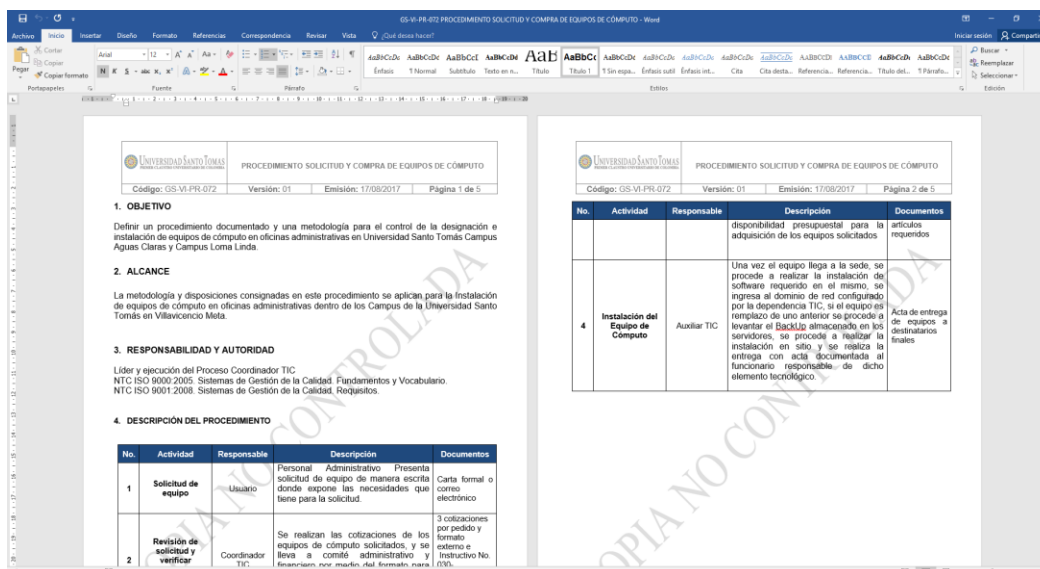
GS-VI-PR-072 PROCEDIMIENTO SOLICITUD Y COMPRA DE EQUIPOS DE CÓMPUTO - Word

Iniciar sesión Compartir

Archivo Inicio Insertar Diseño Formato Referencias Correspondencia Revisar Vista ¿Qué desea hacer?

Cortar Copiar Pegar Copiar formato Portapapeles Arial 12 Fuente Párrafo

AaBbCcDc AaBbCcDc AaBbCcI AaBbCcDd AaB AaBbCc AaBbCcDc AaBbCcDc AaBbCcDc AaBbCcDc AaBbCcDc AABBCCDI AABBCCD AaBbCcDc AaBbCcDc
Énfasis ¶ Normal Subtítulo Texto en n... Título Título 1 ¶ Sin espa... Énfasis sutil Énfasis int... Cita Cita desta... Referencia... Referencia... Título del... ¶ Párrafo...
Estilos

Buscar Reemplazar Seleccionar Edición

UNIVERSIDAD SANTO TOMÁS | PROCEDIMIENTO SOLICITUD Y COMPRA DE EQUIPOS DE CÓMPUTO
Código: GS-VI-PR-072 | Versión: 01 | Emisión: 17/08/2017 | Página 1 de 5

1. OBJETIVO

Definir un procedimiento documentado y una metodología para el control de la designación e instalación de equipos de cómputo en oficinas administrativas en Universidad Santo Tomás Campus Aguas Claras y Campus Loma Linda.

2. ALCANCE

La metodología y disposiciones consignadas en este procedimiento se aplican para la Instalación de equipos de cómputo en oficinas administrativas dentro de los Campus de la Universidad Santo Tomás en Villavicencio Meta.

3. RESPONSABILIDAD Y AUTORIDAD

Líder y ejecución del Proceso Coordinador TIC
NTC ISO 9000:2005. Sistemas de Gestión de la Calidad. Fundamentos y Vocabulario.
NTC ISO 9001:2008. Sistemas de Gestión de la Calidad. Requisitos.

4. DESCRIPCIÓN DEL PROCEDIMIENTO

| No. | Actividad | Responsable | Descripción | Documentos |
|---|---|---|---|---|
| 1 | Solicitud de equipo | Usuario | Personal Administrativo Presenta solicitud de equipo de manera escrita donde expone las necesidades que tiene para la solicitud. | Carta formal o correo electrónico |
| 2 | Revisión de solicitud y verificar | Coordinador TIC | Se realizan las cotizaciones de los equipos de cómputo solicitados, y se lleva a comité administrativo y financiero por medio del formato para | 3 cotizaciones por pedido y formato externo e Instructivo No. 030- |

COPIA NO CONTROLADA

UNIVERSIDAD SANTO TOMÁS | PROCEDIMIENTO SOLICITUD Y COMPRA DE EQUIPOS DE CÓMPUTO
Código: GS-VI-PR-072 | Versión: 01 | Emisión: 17/08/2017 | Página 2 de 5

| No. | Actividad | Responsable | Descripción | Documentos |
|---|---|---|---|---|
| | | | disponibilidad presupuestal para la adquisición de los equipos solicitados | artículos requeridos |
| 4 | Instalación del Equipo de Cómputo | Auxiliar TIC | Una vez el equipo llega a la sede, se procede a realizar la instalación de software requerido en el mismo, se ingresa al dominio de red configurado por la dependencia TIC, si el equipo es remplazo de uno anterior se procede a levantar el BackUp almacenado en los servidores, se procede a realizar la instalación en sitio y se realiza la entrega con acta documentada al funcionario responsable de dicho elemento tecnológico. | Acta de entrega de equipos a destinatarios finales |

COPIA NO CONTROLADA